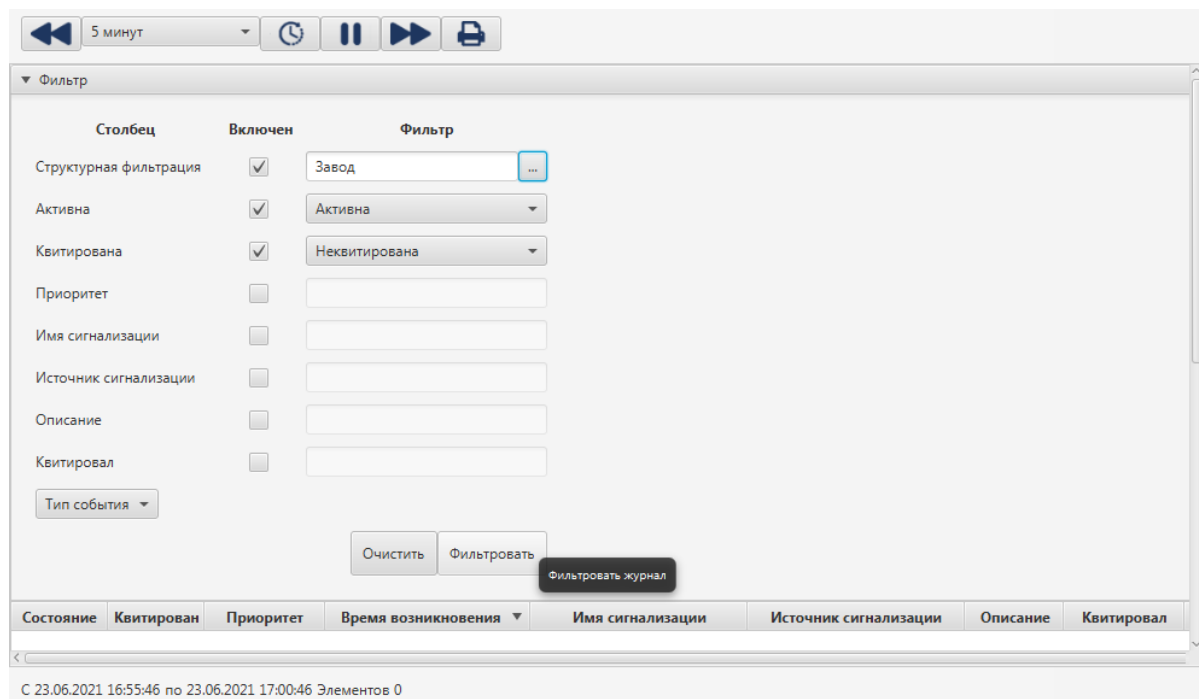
5 минут

Фильтр

| Столбец | Включен | Фильтр |
|---|---|---|
| Структурная фильтрация | ✓ | Завод ... |
| Активна | ✓ | Активна |
| Квитирована | ✓ | Неквитирована |
| Приоритет | | |
| Имя сигнализации | | |
| Источник сигнализации | | |
| Описание | | |
| Квитировал | | |

Тип события

Очистить Фильтровать

Фильтровать журнал

| Состояние | Квитирован | Приоритет | Время возникновения ▼ | Имя сигнализации | Источник сигнализации | Описание | Квитировал |
|---|---|---|---|---|---|---|---|

С 23.06.2021 16:55:46 по 23.06.2021 17:00:46 Элементов 0